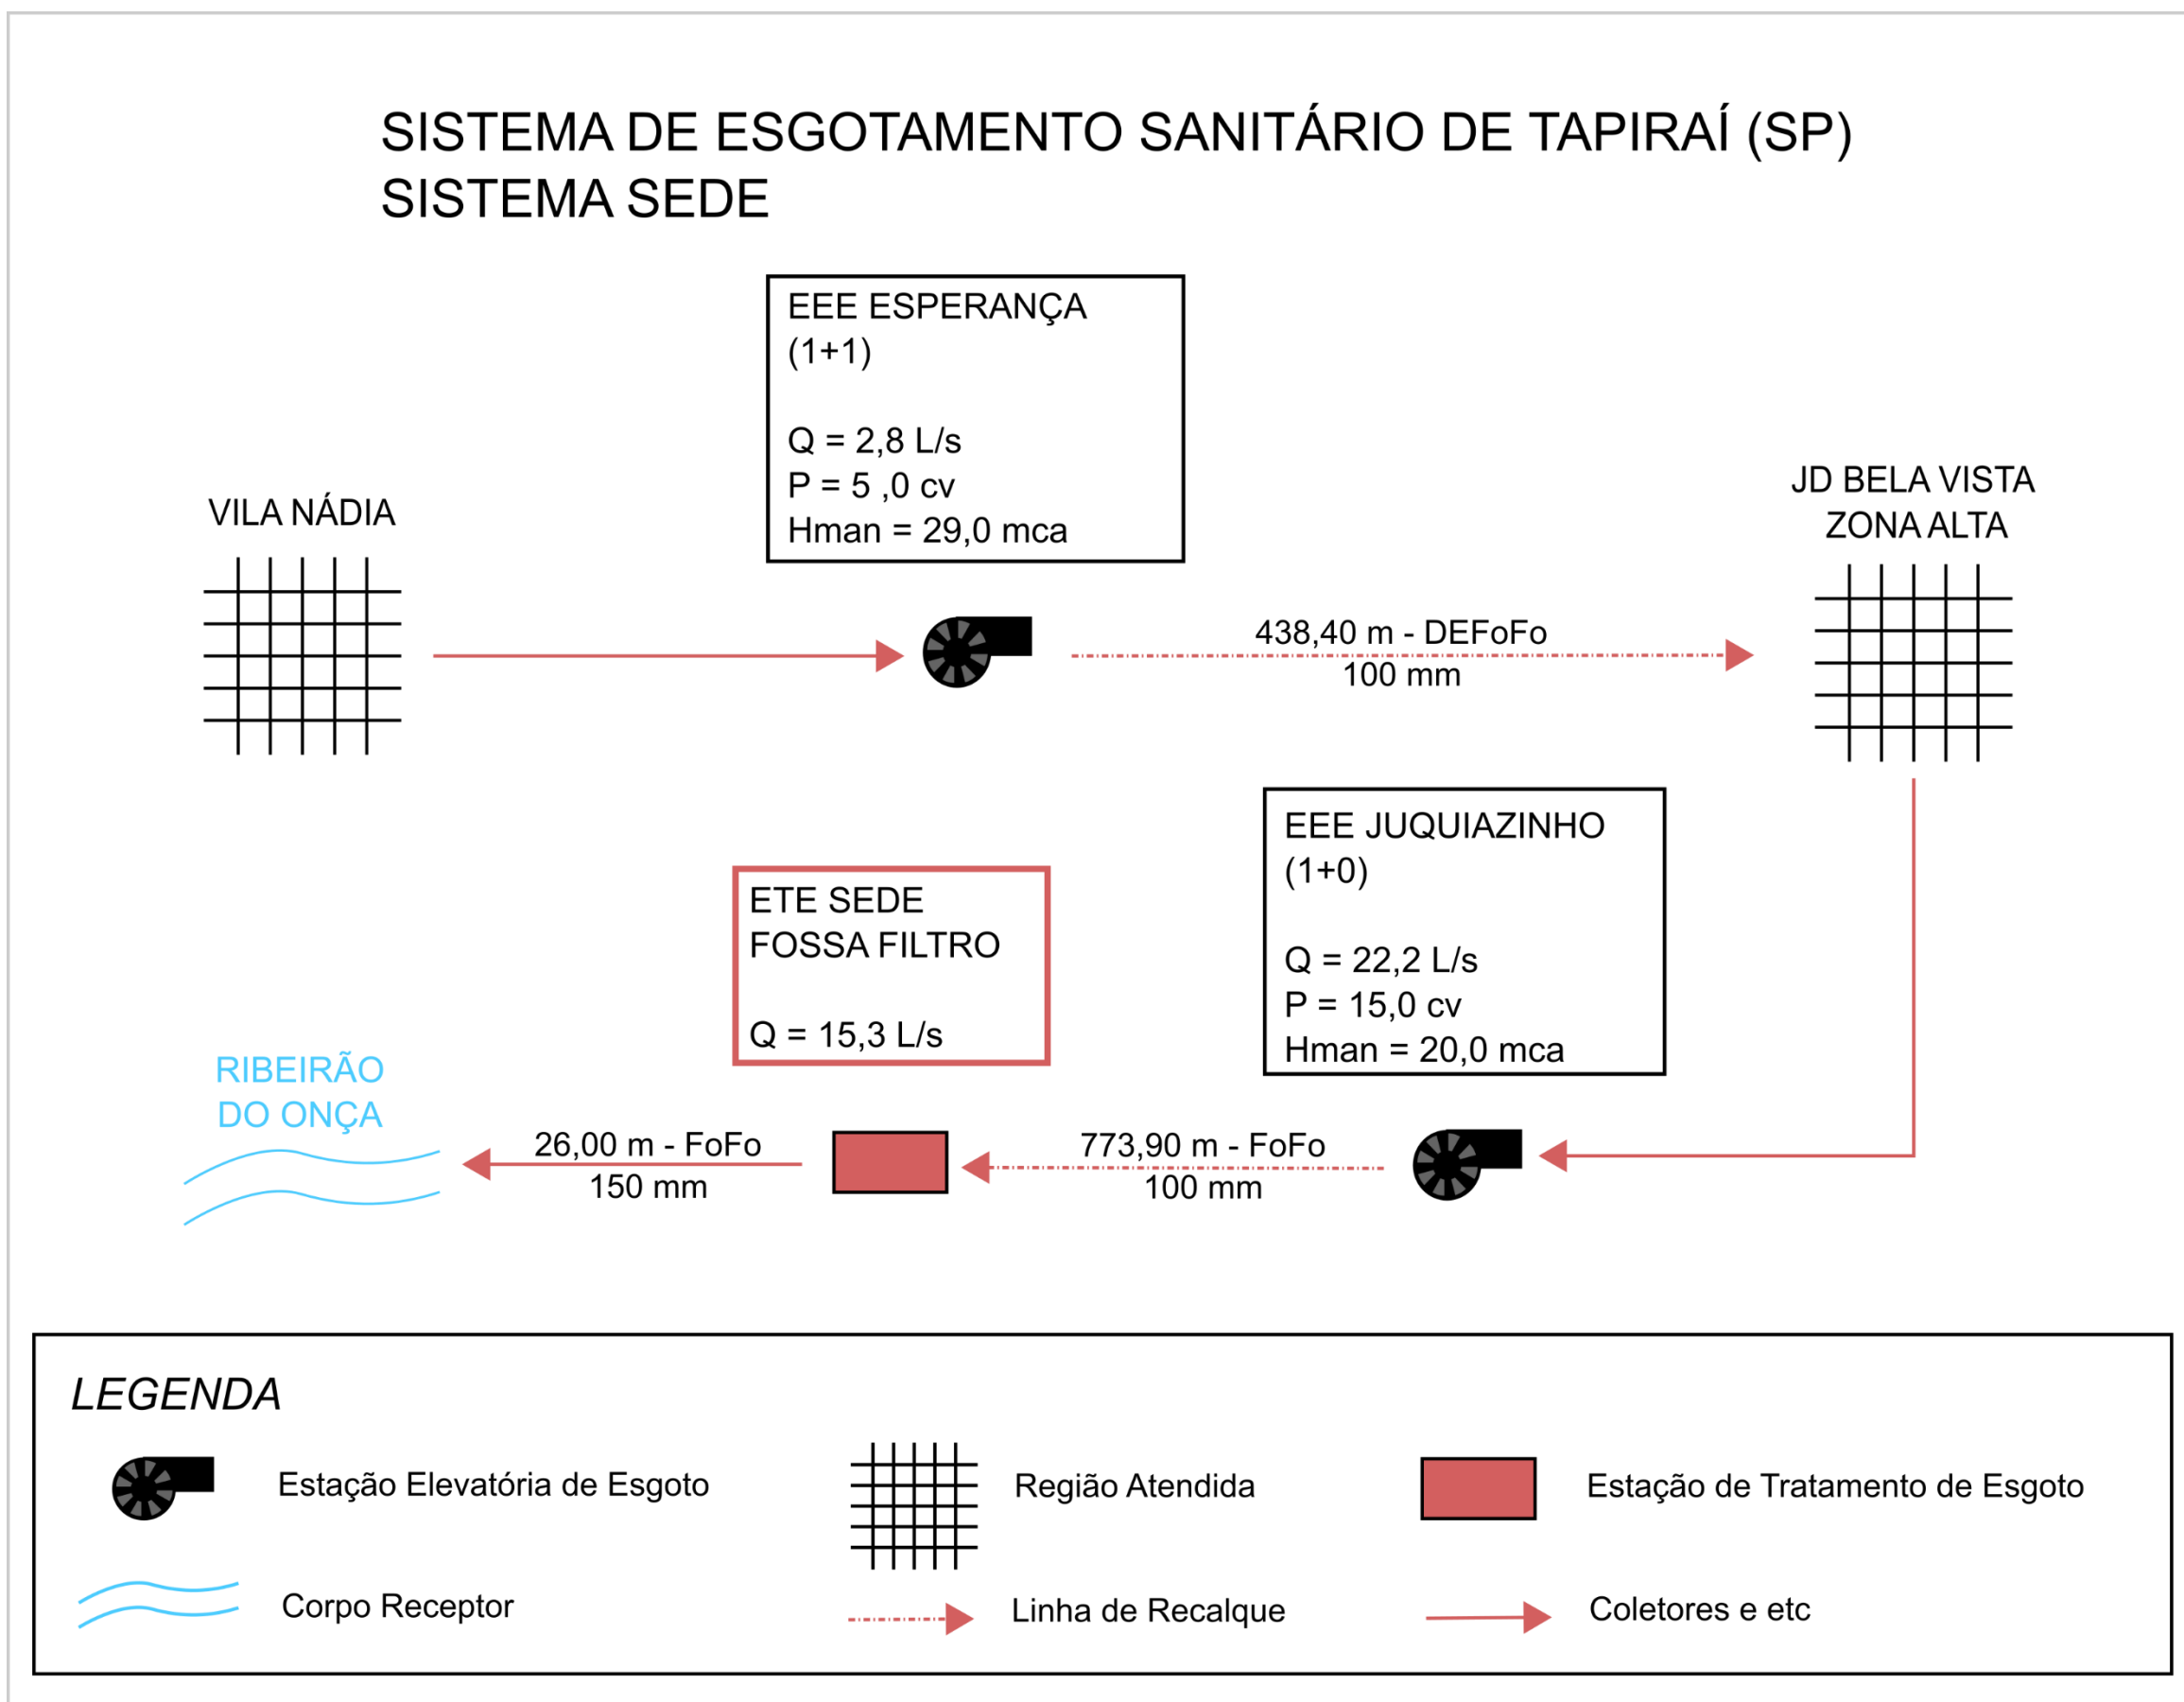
SISTEMA DE ESGOTAMENTO SANITÁRIO DE TAPIRAÍ (SP)
SISTEMA SEDE

EEE ESPERANÇA
(1+1)

Q = 2,8 L/s
P = 5 ,0 cv
Hman = 29,0 mca

VILA NÁDIA

438,40 m - DEFoFo
100 mm

JD BELA VISTA
ZONA ALTA

EEE JUQUIAZINHO
(1+0)

Q = 22,2 L/s
P = 15,0 cv
Hman = 20,0 mca

ETE SEDE
FOSSA FILTRO

Q = 15,3 L/s

RIBEIRÃO
DO ONÇA

26,00 m - FoFo
150 mm

773,90 m - FoFo
100 mm

LEGENDA

Estação Elevatória de Esgoto

Região Atendida

Estação de Tratamento de Esgoto

Corpo Receptor

Linha de Recalque

Coletores e etc